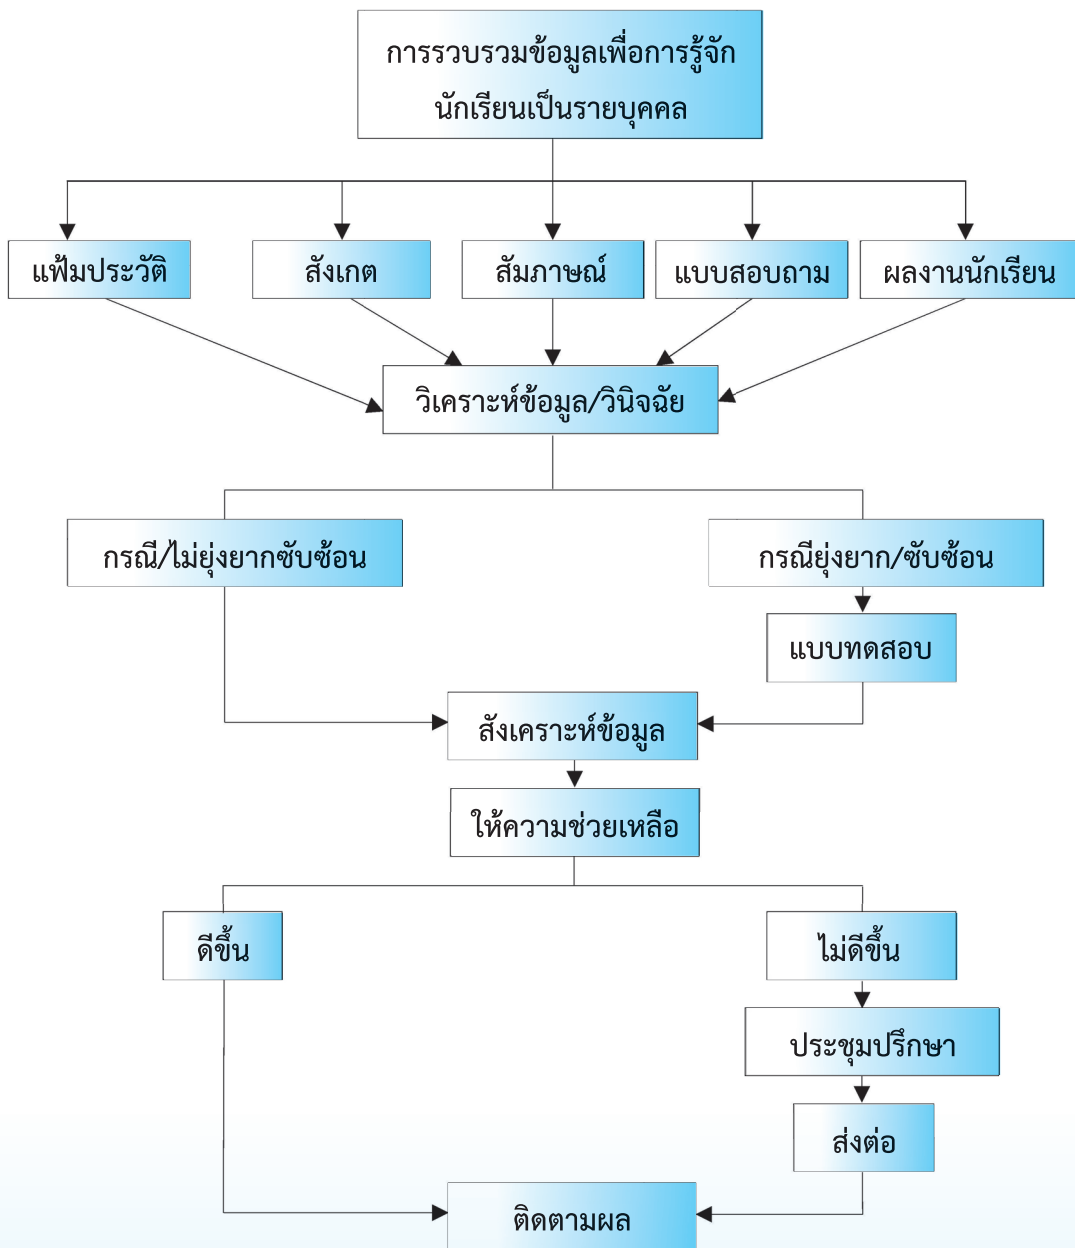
การรวบรวมข้อมูลเพื่อการรู้จักนักเรียนเป็นรายบุคคล

แฟ้มประวัติ

สังเกต

สัมภาษณ์

แบบสอบถาม

ผลงานนักเรียน

วิเคราะห์ข้อมูล/วินิจฉัย

กรณี/ไม่ยุ่งยากซับซ้อน

กรณียุ่งยาก/ซับซ้อน

แบบทดสอบ

สังเคราะห์ข้อมูล

ให้ความช่วยเหลือ

ดีขึ้น

ไม่ดีขึ้น

ประชุมปรึกษา

ส่งต่อ

ติดตามผล